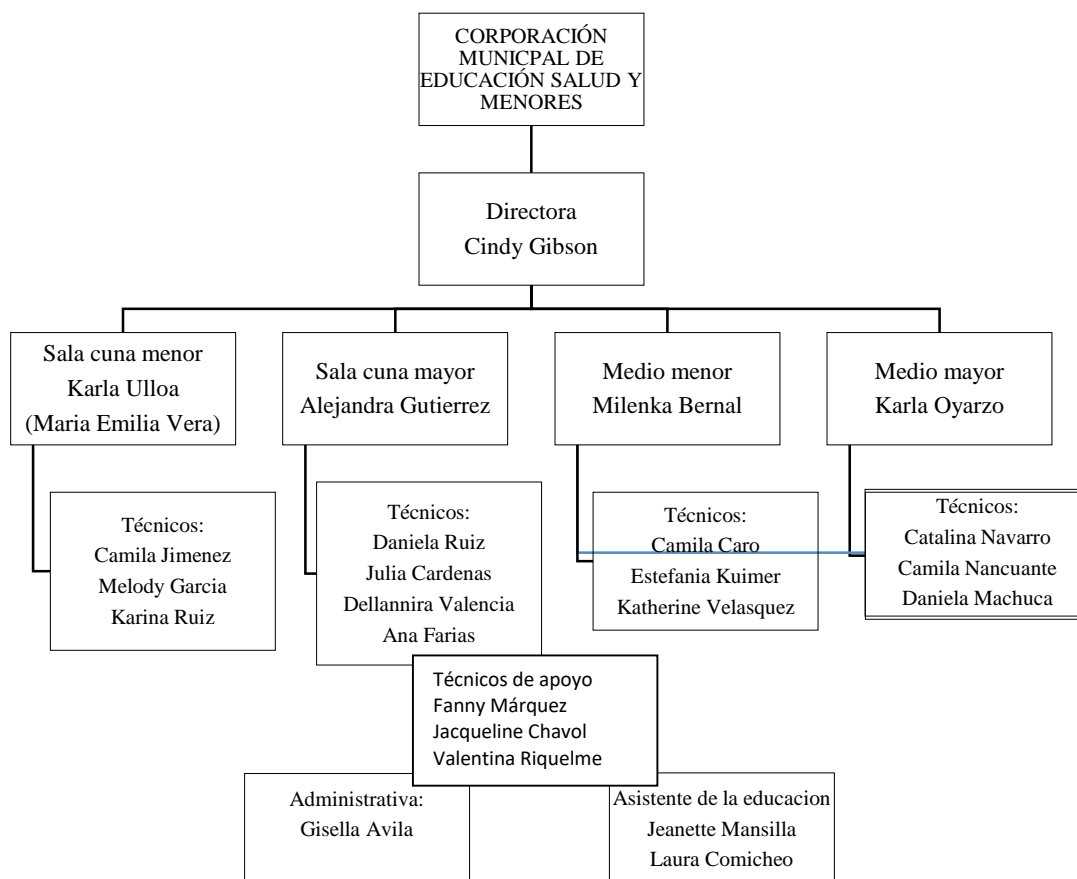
CORPORACIÓN MUNICPAL DE EDUCACIÓN SALUD Y MENORES

Directora
Cindy Gibson

Sala cuna menor
Karla Ulloa
(Maria Emilia Vera)

Sala cuna mayor
Alejandra Gutierrez

Medio menor
Milenka Bernal

Medio mayor
Karla Oyarzo

Técnicos:
Camila Jimenez
Melody Garcia
Karina Ruiz

Técnicos:
Daniela Ruiz
Julia Cardenas
Dellannira Valencia
Ana Farias

Técnicos:
Camila Caro
Estefania Kuimer
Katherine Velasquez

Técnicos:
Catalina Navarro
Camila Nancuante
Daniela Machuca

Técnicos de apoyo
Fanny Márquez
Jacqueline Chavol
Valentina Riquelme

Administrativa:
Gisella Avila

Asistente de la educacion
Jeanette Mansilla
Laura Comicheo